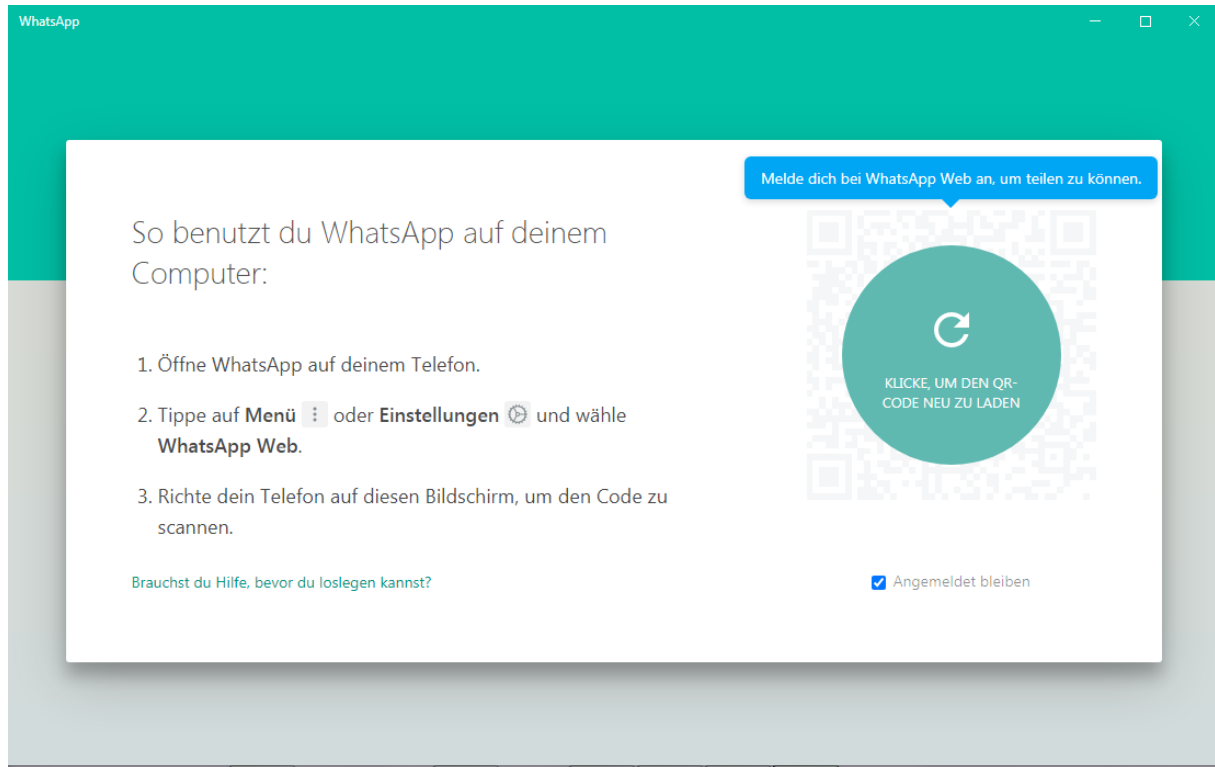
WhatsApp

Melde dich bei WhatsApp Web an, um teilen zu können.

So benutzt du WhatsApp auf deinem Computer:

1. Öffne WhatsApp auf deinem Telefon.

2. Tippe auf **Menü** oder **Einstellungen** und wähle **WhatsApp Web**.

3. Richte dein Telefon auf diesen Bildschirm, um den Code zu scannen.

KLICKE, UM DEN QR-CODE NEU ZU LADEN

Brauchst du Hilfe, bevor du loslegen kannst?

Angemeldet bleiben